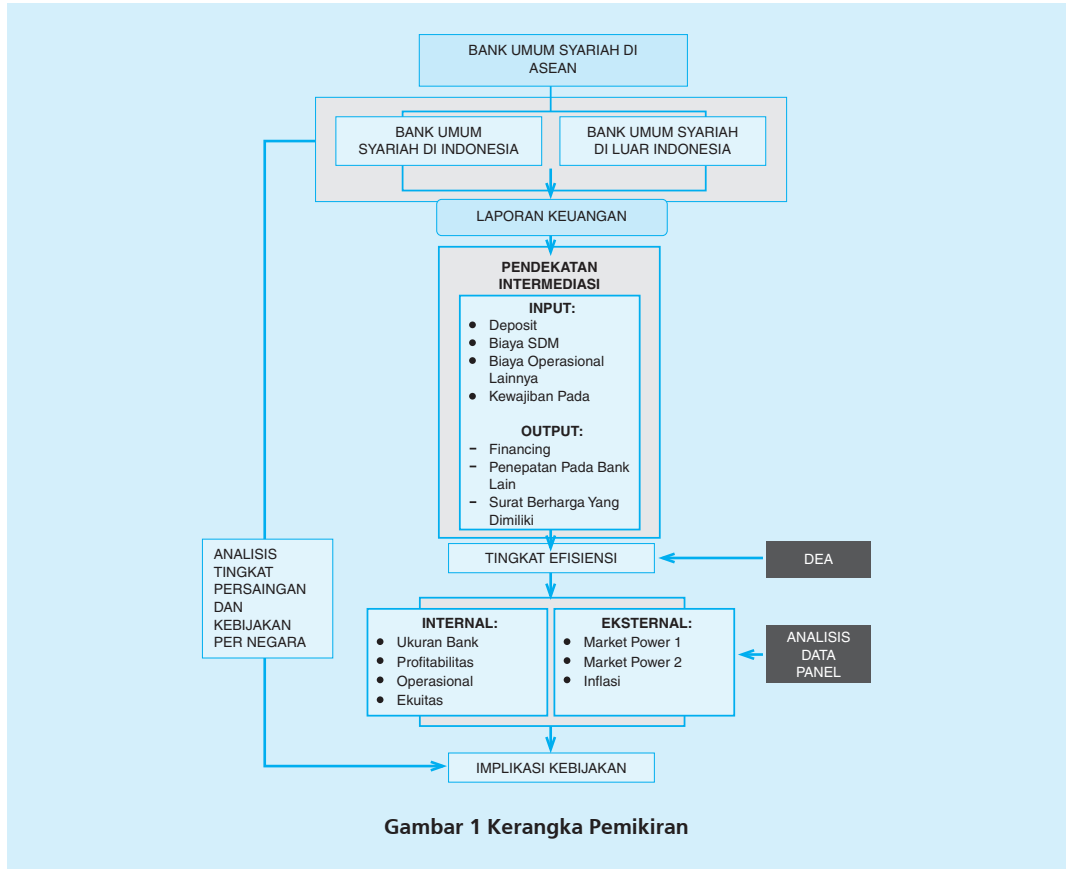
BANK UMUM SYARIAH DI ASEAN

BANK UMUM SYARIAH DI INDONESIA

BANK UMUM SYARIAH DI LUAR INDONESIA

LAPORAN KEUANGAN

PENDEKATAN INTERMEDIASI

INPUT:
- Deposit
- Biaya SDM
- Biaya Operasional Lainnya
- Kewajiban Pada

OUTPUT:
- Financing
- Penepatan Pada Bank Lain
- Surat Berharga Yang Dimiliki

ANALISIS TINGKAT PERSAINGAN DAN KEBIJAKAN PER NEGARA

TINGKAT EFISIENSI

DEA

INTERNAL:
- Ukuran Bank
- Profitabilitas
- Operasional
- Ekuitas

EKSTERNAL:
- Market Power 1
- Market Power 2
- Inflasi

ANALISIS DATA PANEL

IMPLIKASI KEBIJAKAN

Gambar 1 Kerangka Pemikiran